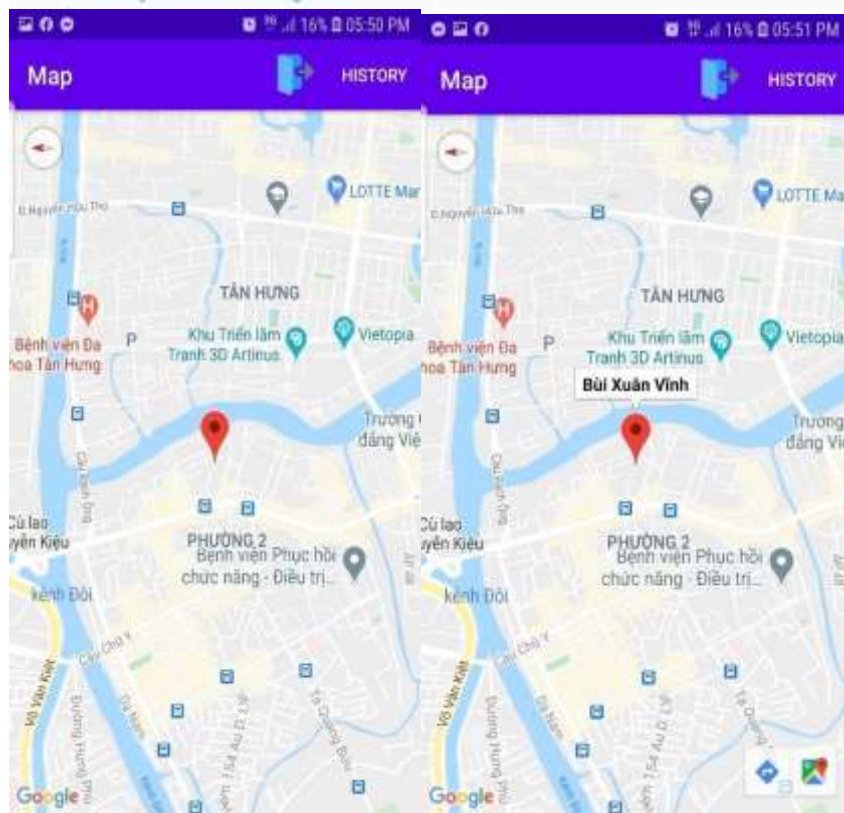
16% 05:50 PM

Map

HISTORY

LOTTE Mar

Đ Nguyễn Hữu Thọ

TÂN HƯNG

Bệnh viện Đa khoa Tân Hưng

P

Khu Triển lãm Tranh 3D Artinus

Vietopia

Trường đẳng Việ

Cù lao uyền Kiều

PHƯỜNG 2

Bệnh viện Phục hồi chức năng - Điều trị...

kênh Đôi

Cầu Chữ Y

Võ Văn Kiệt

Đường Hưng Phú

Google

16% 05:51 PM

Map

HISTORY

LOTTE Ma

Đ Nguyễn Hữu Thọ

TÂN HƯNG

Bệnh viện Đa khoa Tân Hưng

P

Khu Triển lãm Tranh 3D Artinus

Vietopia

Bùi Xuân Vĩnh

Trường đẳng Việ

Cù lao uyền Kiều

PHƯỜNG 2

Bệnh viện Phục hồi chức năng - Điều trị...

kênh Đôi

Cầu Chữ Y

Võ Văn Kiệt

Đường Hưng Phú

Google